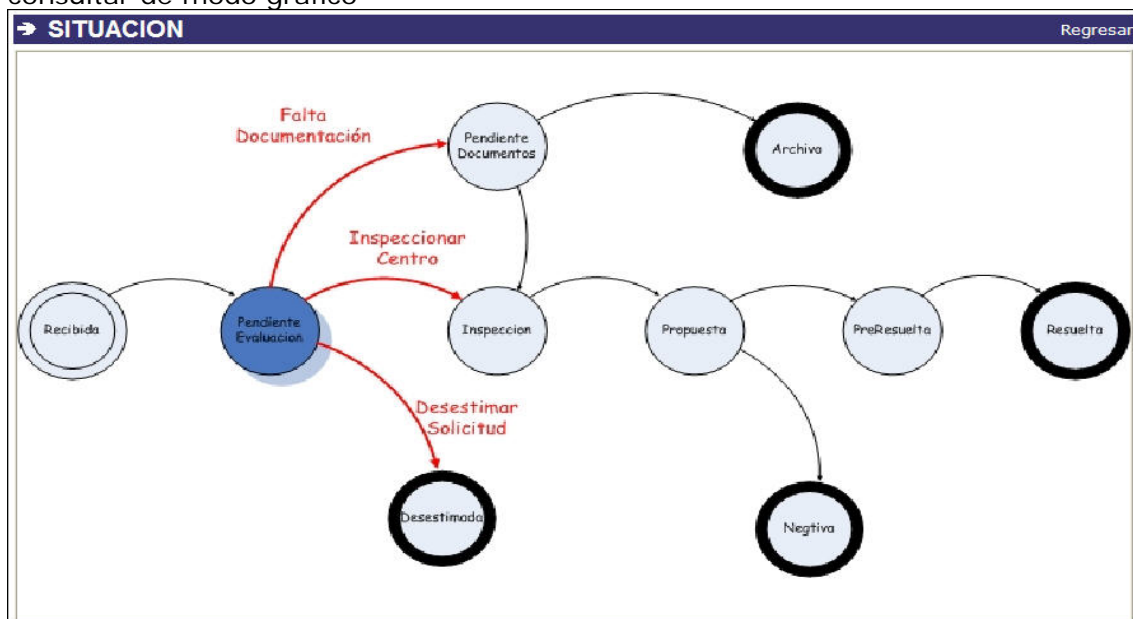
consultar de modo gráfico

➔ SITUACION

Regresar

Falta Documentación

Pendiente Documentos

Archiva

Inspeccionar Centro

Recibida

Pendiente Evaluacion

Inspeccion

Propuesta

PreResuelta

Resuelta

Desestimar Solicitud

Desestimada

Negtiva